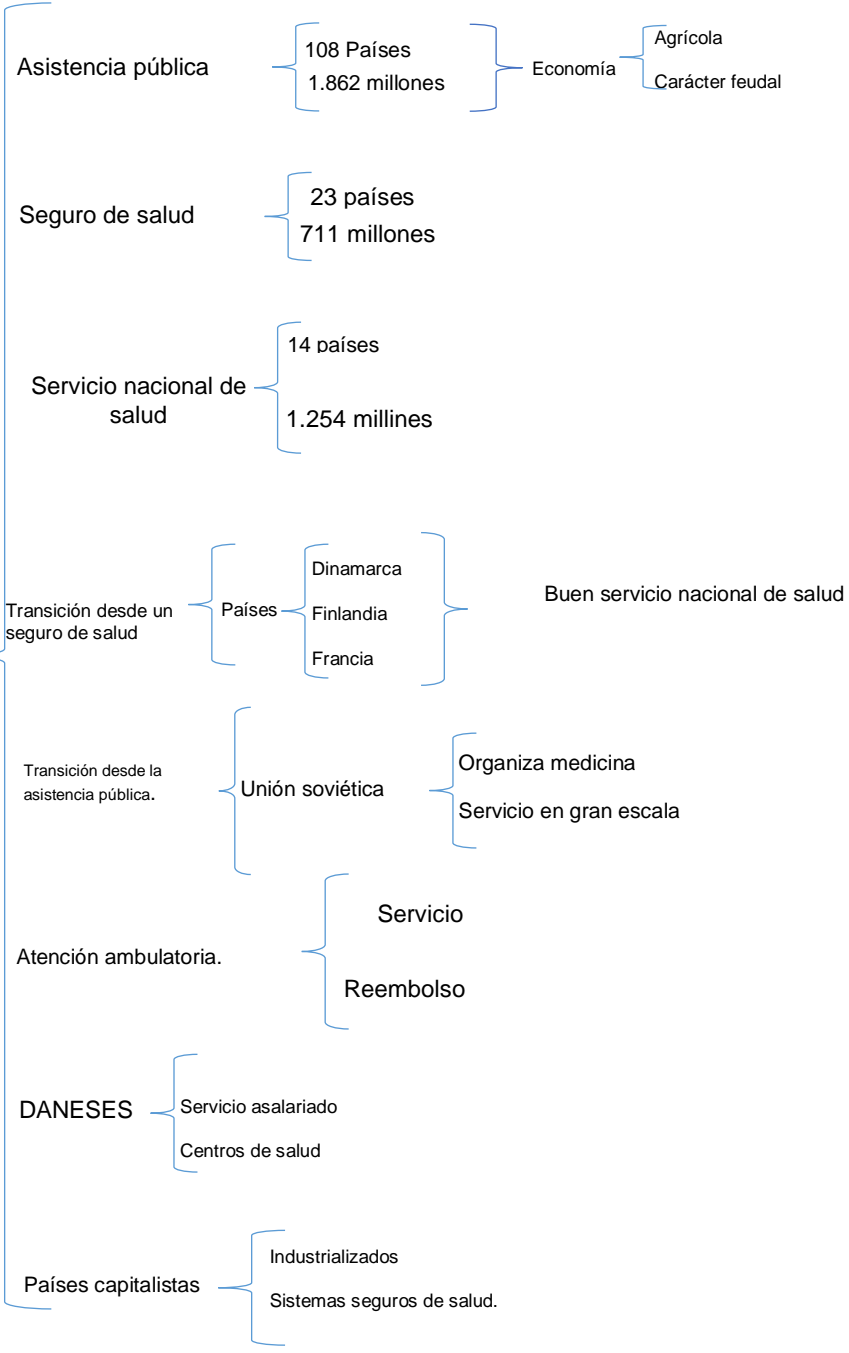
Asistencia pública
108 Países
1.862 millones
Economía
Agrícola
Carácter feudal

Seguro de salud
23 países
711 millones

Servicio nacional de salud
14 países
1.254 millines

Transición desde un seguro de salud
Países
Dinamarca
Finlandia
Francia
Buen servicio nacional de salud

Transición desde la asistencia pública.
Unión soviética
Organiza medicina
Servicio en gran escala

Atención ambulatoria.
Servicio
Reembolso

DANESES
Servicio asalariado
Centros de salud

Países capitalistas
Industrializados
Sistemas seguros de salud.